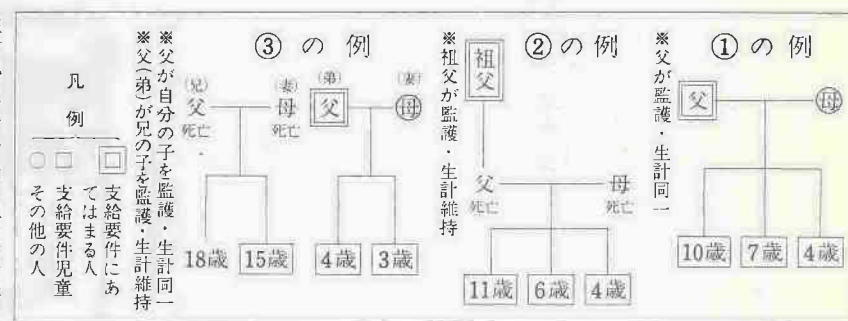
凡例

支給要件にあてはまる人
支給要件児童
その他の人

③ の 例

※父が自分の子を監護・生計同一
※父(弟)が兄の子を監護・生計維持

(兄) 父 死亡
(妻) 母 死亡
(弟) 父
(妻) 母

18歳 15歳 4歳 3歳

② の 例

※祖父が監護・生計維持

祖父
父 死亡
母 死亡

11歳 6歳 4歳

① の 例

※父が監護・生計同一

父
母

10歳 7歳 4歳